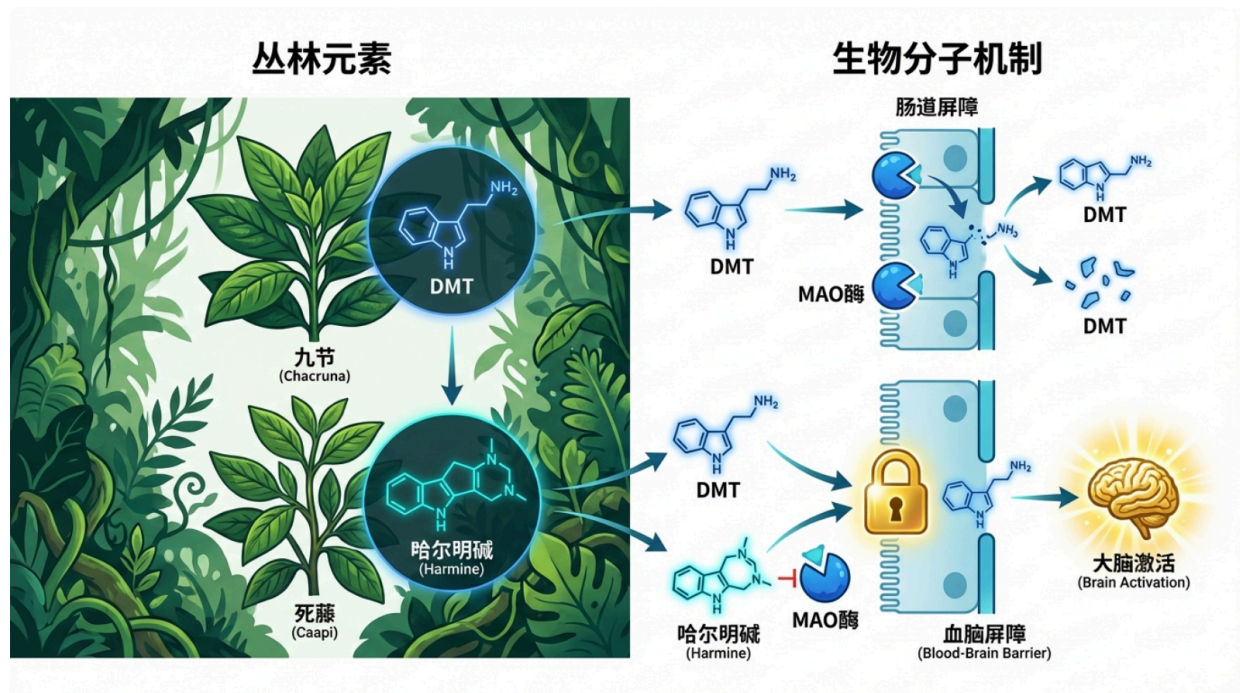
丛林元素

生物分子机制

$NH_2$
NH
DMT

九节
(Chacruna)

哈尔明碱
(Harmine)

死藤
(Caapi)

肠道屏障

$NH_2$
NH
DMT

MAO酶

$NH_3$

$NH_2$
NH
DMT

DMT

$NH_2$
NH
DMT

NH
哈尔明碱
(Harmine)

MAO酶

血脑屏障
(Blood-Brain Barrier)

$NH_2$
NH

大脑激活
(Brain Activation)